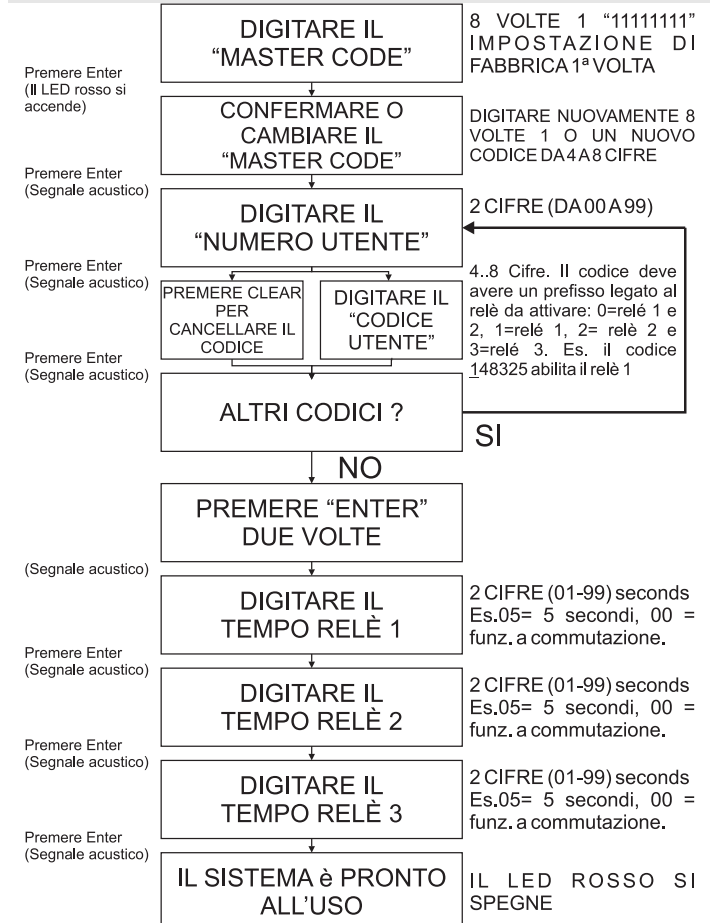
DIGITARE IL "MASTER CODE"

8 VOLTE 1 "11111111" IMPOSTAZIONE DI FABBRICA 1ª VOLTA

Premere Enter (Il LED rosso si accende)

CONFERMARE O CAMBIARE IL "MASTER CODE"

DIGITARE NUOVAMENTE 8 VOLTE 1 O UN NUOVO CODICE DA 4 A 8 CIFRE

Premere Enter (Segnale acustico)

DIGITARE IL "NUMERO UTENTE"

2 CIFRE (DA 00 A 99)

Premere Enter (Segnale acustico)

PREMERE CLEAR PER CANCELLARE IL CODICE

DIGITARE IL "CODICE UTENTE"

4..8 Cifre. Il codice deve avere un prefisso legato al relè da attivare: 0=relé 1 e 2, 1=relé 1, 2= relè 2 e 3=relé 3. Es. il codice 148325 abilita il relè 1

Premere Enter (Segnale acustico)

ALTRI CODICI ?

SI

NO

PREMERE "ENTER" DUE VOLTE

(Segnale acustico)

DIGITARE IL TEMPO RELÈ 1

2 CIFRE (01-99) seconds Es.05= 5 secondi, 00 = funz. a commutazione.

Premere Enter (Segnale acustico)

DIGITARE IL TEMPO RELÈ 2

2 CIFRE (01-99) seconds Es.05= 5 secondi, 00 = funz. a commutazione.

Premere Enter (Segnale acustico)

DIGITARE IL TEMPO RELÈ 3

2 CIFRE (01-99) seconds Es.05= 5 secondi, 00 = funz. a commutazione.

Premere Enter (Segnale acustico)

IL SISTEMA è PRONTO ALL'USO

IL LED ROSSO SI SPEGNE